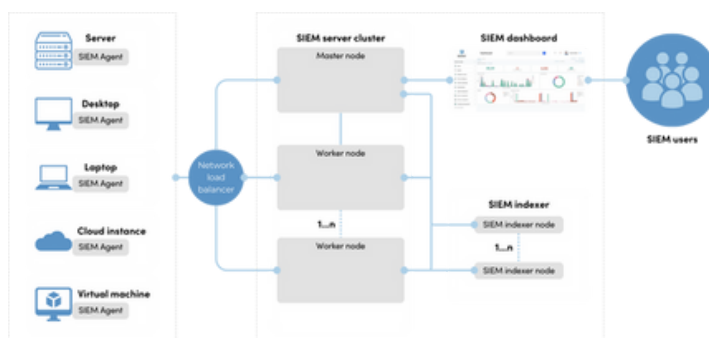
Server
SIEM Agent

Desktop
SIEM Agent

Laptop
SIEM Agent

Cloud instance
SIEM Agent

Virtual machine
SIEM Agent

Network load balancer

SIEM server cluster
Master node
Worker node
1...n
Worker node

SIEM dashboard

SIEM users

SIEM indexer
SIEM indexer node
1...n
SIEM indexer node